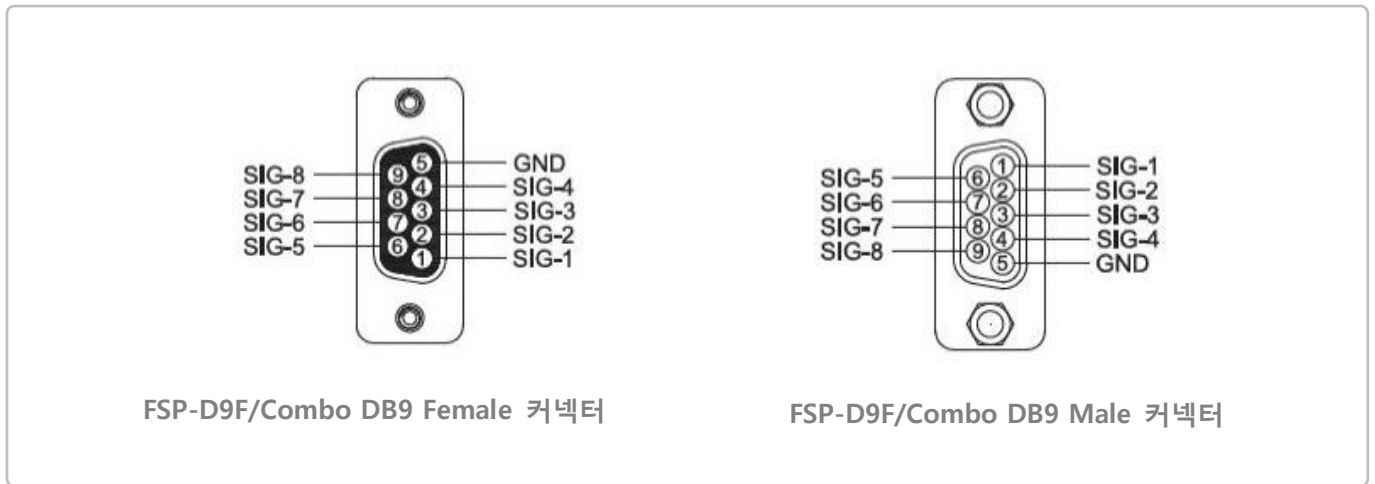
SIG-8
SIG-7
SIG-6
SIG-5
9
8
7
6
5
4
3
2
1
GND
SIG-4
SIG-3
SIG-2
SIG-1

FSP-D9F/Combo DB9 Female 커넥터

SIG-5
SIG-6
SIG-7
SIG-8
6
7
8
9
1
2
3
4
5
SIG-1
SIG-2
SIG-3
SIG-4
GND

FSP-D9F/Combo DB9 Male 커넥터